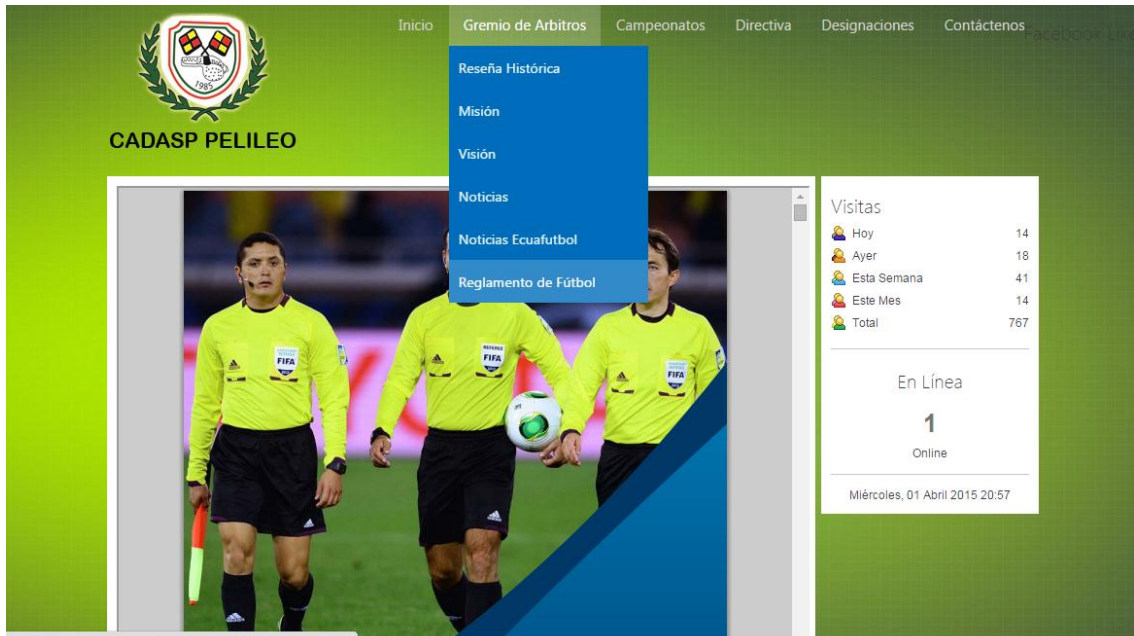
1985

CADASP PELILEO

Inicio Gremio de Arbitros Campeonatos Directiva Designaciones Contáctenos Facebook Live

Reseña Histórica
Misión
Visión
Noticias
Noticias Ecuafutbol
Reglamento de Fútbol

FIFA
FIFA
FIFA
FIFA
REFEREE

Visitas

| | |
|---|---|
| Hoy | 14 |
| Ayer | 18 |
| Esta Semana | 41 |
| Este Mes | 14 |
| Total | 767 |

En Línea

1

Online

Miércoles, 01 Abril 2015 20:57